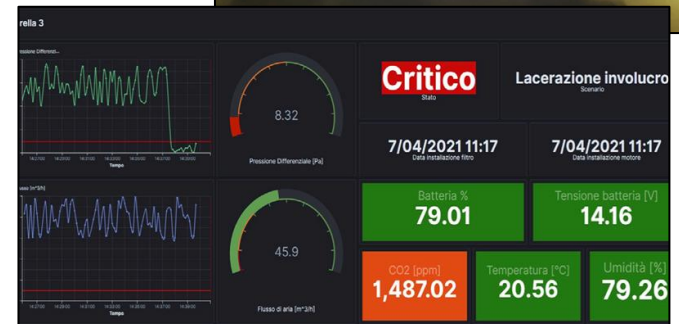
rella 3

ressione Differenzi...

Tempo

usso [m^3/h]

Tempo

8.32

Pressione Differenziale [Pa]

45.9

Flusso di aria [m^3/h]

Critico
Stato

Lacerazione involucro
Scenario

7/04/2021 11:17
Data installazione filtro

7/04/2021 11:17
Data installazione motore

Batteria %
79.01

Tensione batteria [V]
14.16

CO2 [ppm]
1,487.02

Temperatura [°C]
20.56

Umidità [%]
79.26